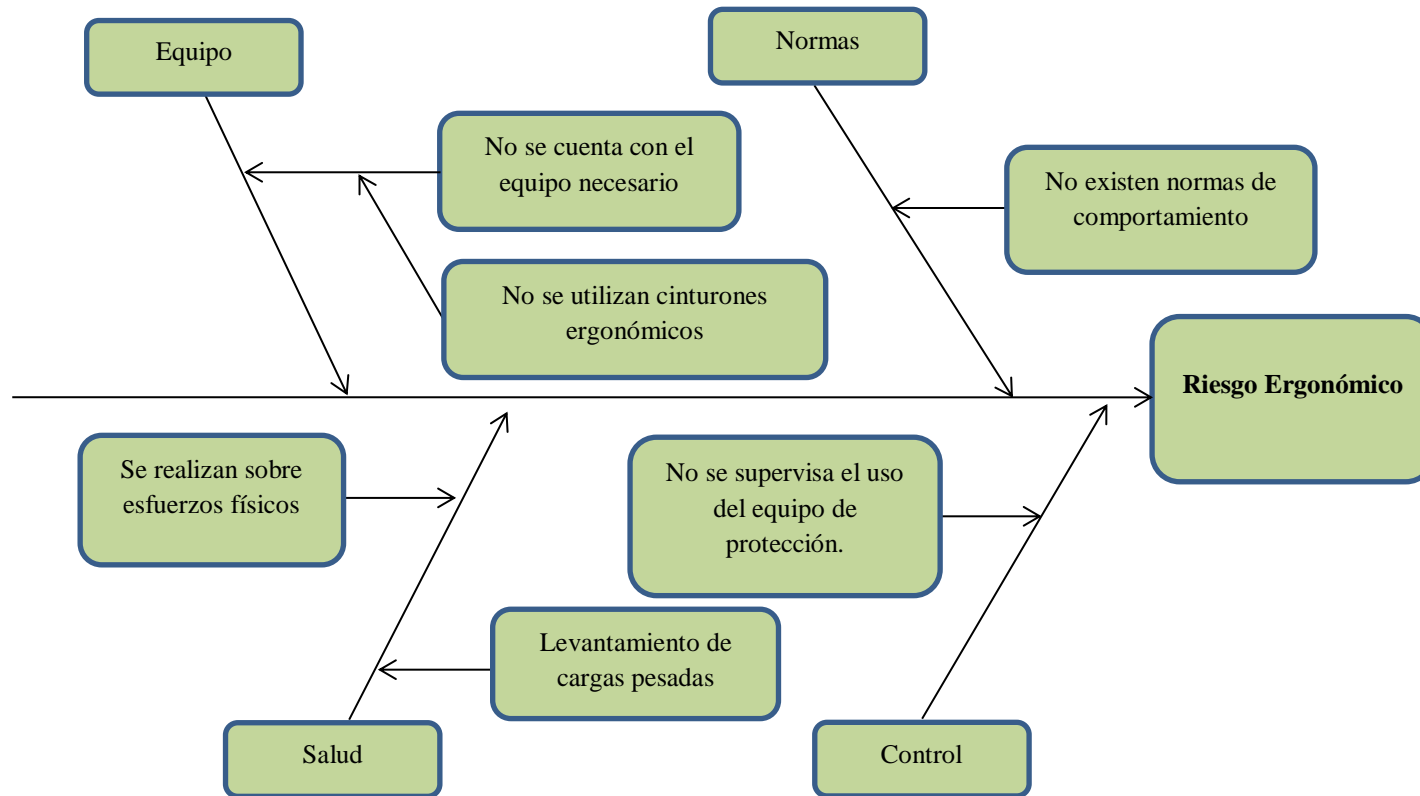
Equipo

Normas

No se cuenta con el equipo necesario

No existen normas de comportamiento

No se utilizan cinturones ergonómicos

**Riesgo Ergonómico**

Se realizan sobre esfuerzos físicos

No se supervisa el uso del equipo de protección.

Levantamiento de cargas pesadas

Salud

Control